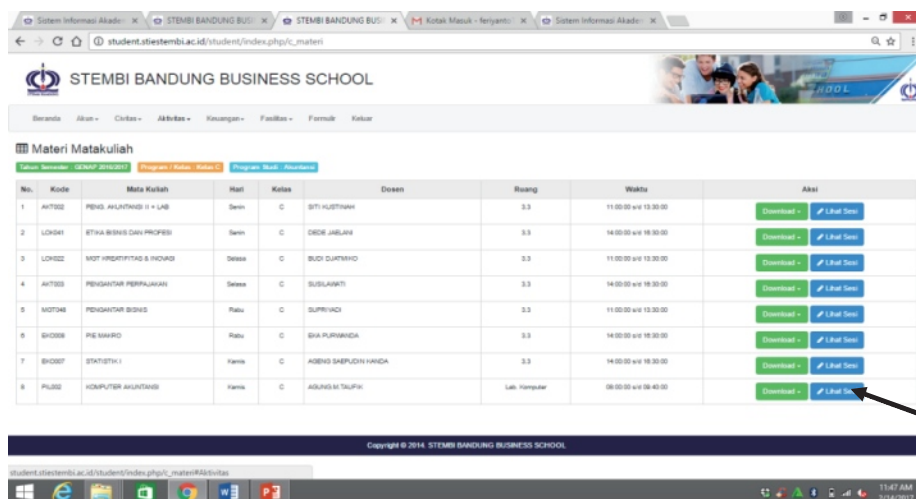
Sistem Informasi Akade × | STEMBI BANDUNG BUSI × | STEMBI BANDUNG BUSI × | Kotak Masuk - feriyanto × | Sistem Informasi Akade ×

student.stiestembi.ac.id/student/index.php/c_materi

STEMBI BANDUNG BUSINESS SCHOOL

Beranda | Akun | Civitas | Aktivitas | Keuangan | Fasilitas | Formulir | Keluar

Materi Matakuliah

Tahun Semester : GENAP 2016/2017 | Program / Kelas : Kelas C | Program Studi : Akuntansi

| No. | Kode | Mata Kuliah | Hari | Kelas | Dosen | Ruang | Waktu | Aksi |
|---|---|---|---|---|---|---|---|---|
| 1 | AKT002 | PENG. AKUNTANSI II + LAB | Senin | C | SITI KUSTINAH | 3.3 | 11:00:00 s/d 13:30:00 | Download · Lihat Sesi |
| 2 | LOK041 | ETIKA BISNIS DAN PROFESI | Senin | C | DEDE JAELANI | 3.3 | 14:00:00 s/d 16:30:00 | Download · Lihat Sesi |
| 3 | LOK022 | MGT KREATIFITAS & INOVASI | Selasa | C | BUDI DJATMIKO | 3.3 | 11:00:00 s/d 13:30:00 | Download · Lihat Sesi |
| 4 | AKT003 | PENGANTAR PERPAJAKAN | Selasa | C | SUSILAWATI | 3.3 | 14:00:00 s/d 16:30:00 | Download · Lihat Sesi |
| 5 | MGT048 | PENGANTAR BISNIS | Rabu | C | SUPRIYADI | 3.3 | 11:00:00 s/d 13:30:00 | Download · Lihat Sesi |
| 6 | EKO006 | PIE MAKRO | Rabu | C | EKA PURWANDA | 3.3 | 14:00:00 s/d 16:30:00 | Download · Lihat Sesi |
| 7 | EKO007 | STATISTIK I | Kamis | C | AGENG SAEPUDIN HANDA | 3.3 | 14:00:00 s/d 16:30:00 | Download · Lihat Sesi |
| 8 | PIL002 | KOMPUTER AKUNTANSI | Kamis | C | AGUNG.M.TAUFIK | Lab. Komputer | 08:00:00 s/d 09:40:00 | Download · Lihat Sesi |

Copyright © 2014. STEMBI BANDUNG BUSINESS SCHOOL

student.stiestembi.ac.id/student/index.php/c_materi#Aktivitas

11:47 AM